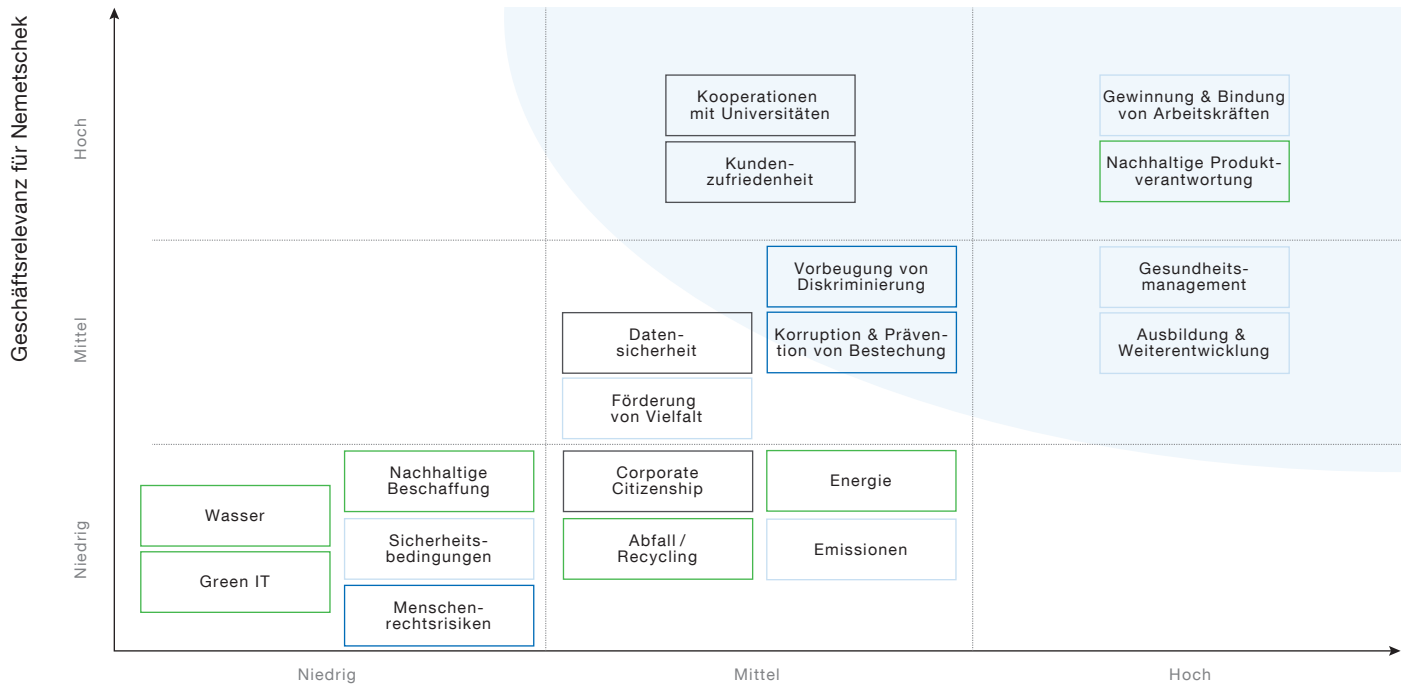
Geschäftsrelevanz für Nemetschek

Hoch

Mittel

Niedrig

Kooperationen mit Universitäten

Kunden-zufriedenheit

Gewinnung & Bindung von Arbeitskräften

Nachhaltige Produktverantwortung

Vorbeugung von Diskriminierung

Korruption & Prävention von Bestechung

Gesundheits-management

Ausbildung & Weiterentwicklung

Daten-sicherheit

Förderung von Vielfalt

Nachhaltige Beschaffung

Sicherheits-bedingungen

Menschen-rechtsrisiken

Wasser

Green IT

Corporate Citizenship

Abfall / Recycling

Energie

Emissionen

Niedrig

Mittel

Hoch